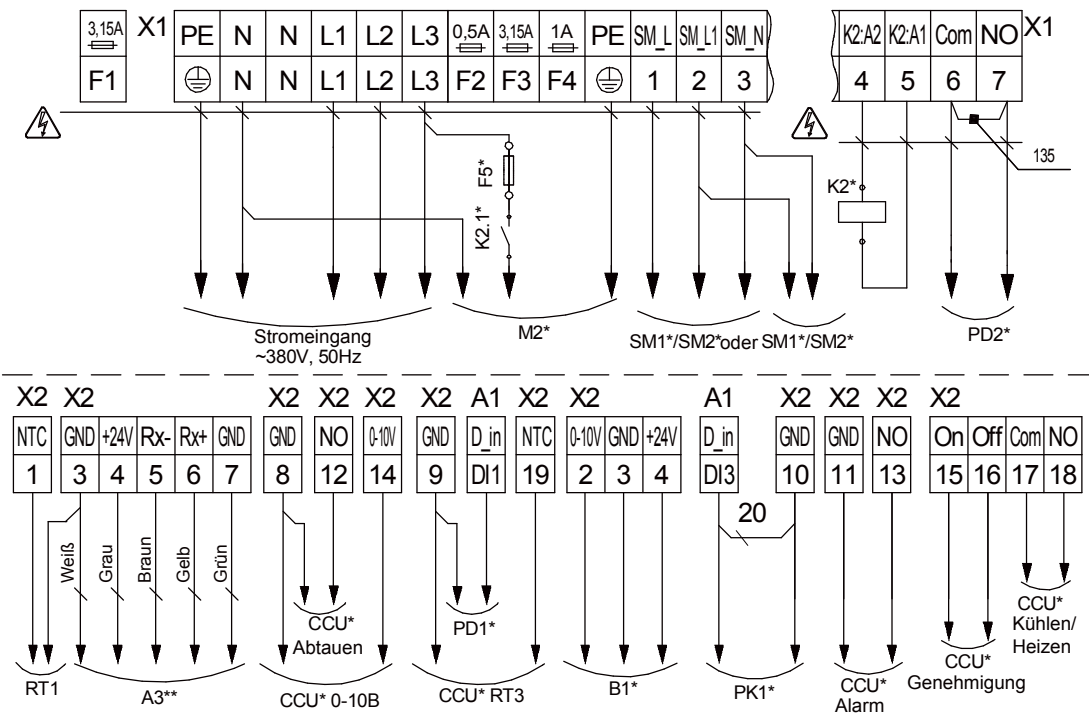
3,15A
F1
X1

| PE | N | N | L1 | L2 | L3 | 0,5A | 3,15A | 1A | PE | SM_L | SM_L1 | SM_N |
|---|---|---|---|---|---|---|---|---|---|---|---|---|
| ⏚ | N | N | L1 | L2 | L3 | F2 | F3 | F4 | ⏚ | 1 | 2 | 3 |

| K2:A2 | K2:A1 | Com | NO |
|---|---|---|---|
| 4 | 5 | 6 | 7 |

X1

135
F5*
K2.1*
K2*

Stromeingang ~380V, 50Hz
M2*
SM1*/SM2*oder SM1*/SM2*
PD2*

X2 X2 X2 X2 X2 X2 A1 X2 X2 A1 X2 X2 X2 X2

| NTC | GND | +24V | Rx- | Rx+ | GND | GND | NO | 0-10V | GND | D_in | NTC | 0-10V | GND | +24V | D_in | GND | GND | NO | On | Off | Com | NO |
|---|---|---|---|---|---|---|---|---|---|---|---|---|---|---|---|---|---|---|---|---|---|---|
| 1 | 3 | 4 | 5 | 6 | 7 | 8 | 12 | 14 | 9 | DI1 | 19 | 2 | 3 | 4 | DI3 | 10 | 11 | 13 | 15 | 16 | 17 | 18 |

20
Weiß Grau Braun Gelb Grün
CCU* Abtauen
PD1*
CCU* Kühlen/ Heizen
RT1
A3**
CCU* 0-10B
CCU* RT3
B1*
PK1*
CCU* Alarm
CCU* Genehmigung